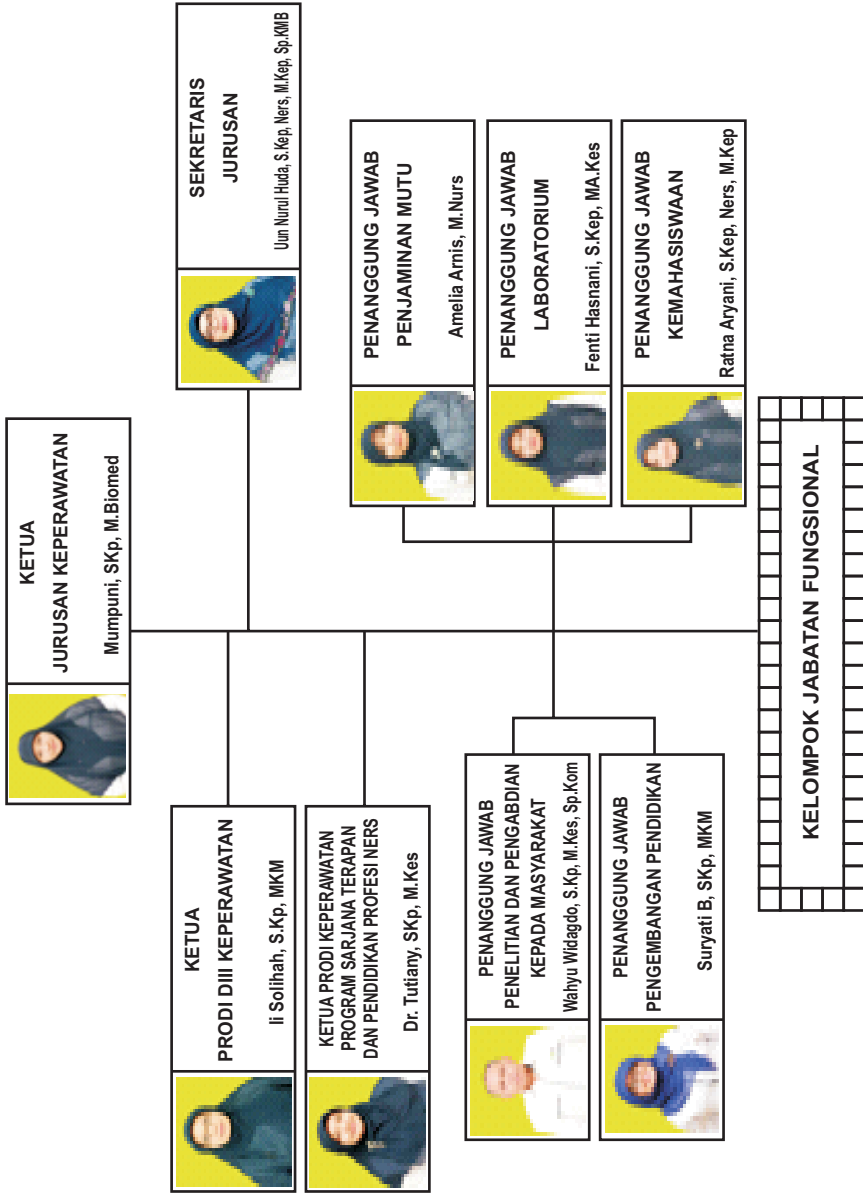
KETUA
JURUSAN KEPERAWATAN
Mumpuni, SKp, M.Biomed

SEKRETARIS
JURUSAN
Uun Nurul Huda, S.Kep, Ners, M.Kep, Sp.KMB

PENANGGUNG JAWAB
PENJAMINAN MUTU
Amelia Arnis, M.Nurs

PENANGGUNG JAWAB
LABORATORIUM
Fenti Hasnani, S.Kep, MA.Kes

PENANGGUNG JAWAB
KEMAHASISWAAN
Ratna Aryani, S.Kep, Ners, M.Kep

KETUA
PRODI DIII KEPERAWATAN
Ii Solihah, S.Kp, MKM

KETUA PRODI KEPERAWATAN
PROGRAM SARJANA TERAPAN
DAN PENDIDIKAN PROFESI NERS
Dr. Tutiany, SKp, M.Kes

PENANGGUNG JAWAB
PENELITIAN DAN PENGABDIAN
KEPADA MASYARAKAT
Wahyu Widagdo, S.Kp, M.Kes, Sp.Kom

PENANGGUNG JAWAB
PENGEMBANGAN PENDIDIKAN
Suryati B, SKp, MKM

KELOMPOK JABATAN FUNGSIONAL